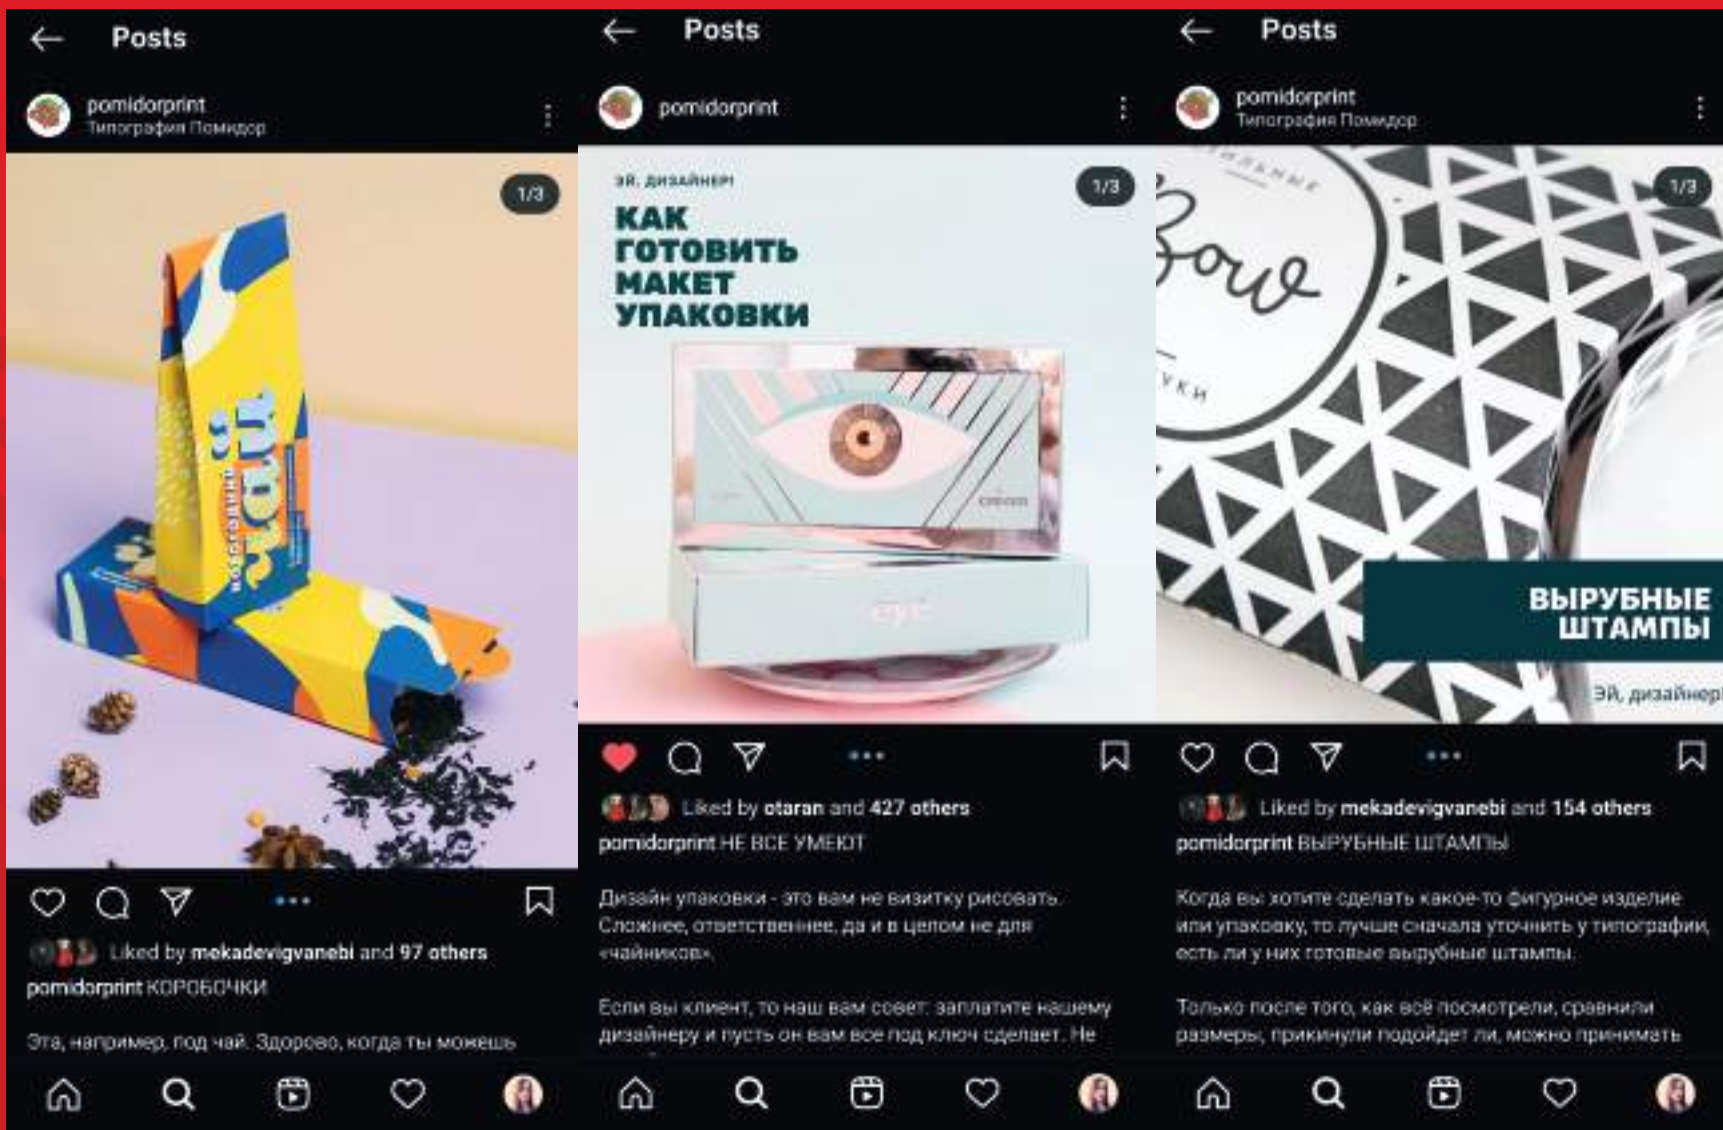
Posts

pomidorprint
Типография Помидор

1/3

Liked by mekadevigvanebi and 97 others

pomidorprint КОРОБОЧКИ

Эта, например, под чай. Здорово, когда ты можешь

Posts

pomidorprint

1/3

ЭЙ, ДИЗАЙНЕР!

КАК ГОТОВИТЬ МАКЕТ УПАКОВКИ

Liked by otaran and 427 others

pomidorprint НЕ ВСЕ УМЕЮТ

Дизайн упаковки - это вам не визитку рисовать. Сложнее, ответственнее, да и в целом не для «чайников».

Если вы клиент, то наш вам совет: заплатите нашему дизайнеру и пусть он вам все под ключ сделает. Не

Posts

pomidorprint
Типография Помидор

1/3

ВЫРУБНЫЕ ШТАМПЫ

Эй, дизайнер!

Liked by mekadevigvanebi and 154 others

pomidorprint ВЫРУБНЫЕ ШТАМПЫ

Когда вы хотите сделать какое-то фигурное изделие или упаковку, то лучше сначала уточнить у типографии, есть ли у них готовые вырубные штампы.

Только после того, как всё посмотрели, сравнили размеры, прикинули подойдет ли, можно принимать